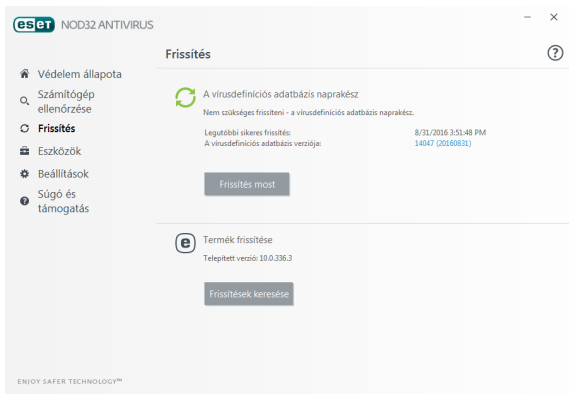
eset NOD32 ANTIVIRUS

– ×

Frissítés

?

Védelem állapota
Számítógép ellenőrzése
Frissítés
Eszközök
Beállítások
Súgó és támogatás

A vírusdefiníciós adatbázis naprakész

Nem szükséges frissíteni - a vírusdefiníciós adatbázis naprakész.

Legutóbbi sikeres frissítés: 8/31/2016 3:51:48 PM
A vírusdefiníciós adatbázis verziója: 14047 (20160831)

Frissítés most

Termék frissítése

Telepített verzió: 10.0.336.3

Frissítések keresése

ENJOY SAFER TECHNOLOGY™